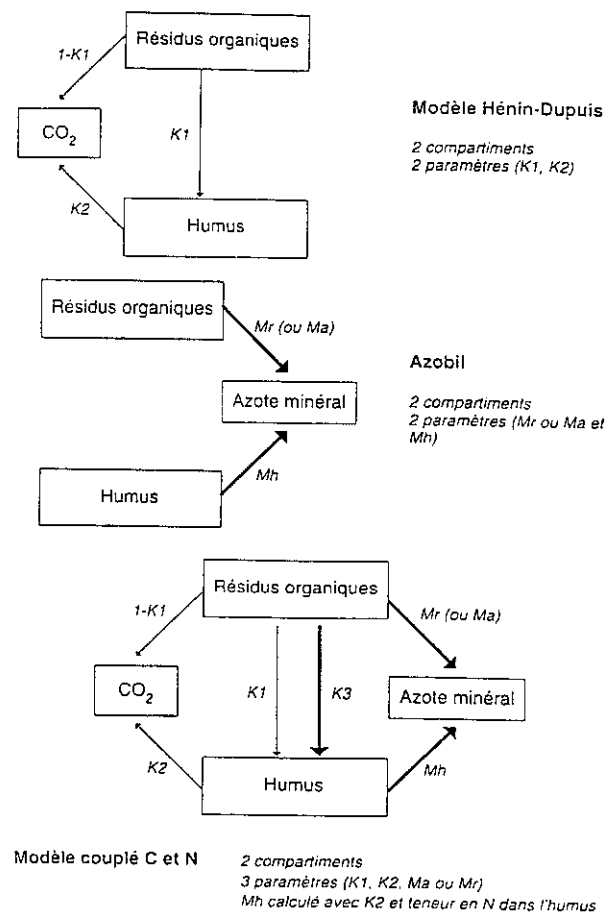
Résidus organiques

1-K1

$CO_2$

K1

K2

Humus

Modèle Hénin-Dupuis

2 compartiments
2 paramètres (K1, K2)

Résidus organiques

Mr (ou Ma)

Azote minéral

Humus

Mh

Azobil

2 compartiments
2 paramètres (Mr ou Ma et Mh)

Résidus organiques

1-K1

Mr (ou Ma)

$CO_2$

K1

K3

Azote minéral

K2

Humus

Mh

Modèle couplé C et N

2 compartiments
3 paramètres (K1, K2, Ma ou Mr)
Mh calculé avec K2 et teneur en N dans l'humus